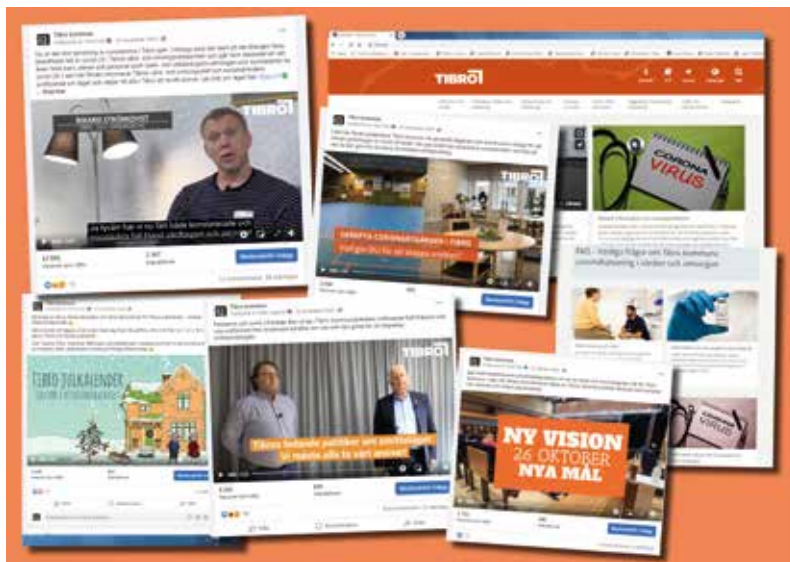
Tibro kommun

RIKARD STRÖMKVIST

Vi tycker hur vi ny fått bättre kommunala och...

TIBRO

TIBRO

CORONA VIRUS

UPPDATERING CORONAPANDEMIN I TIBRO
Vad gör DU för att stoppa smittan?

FAQ – Vanliga frågor om Tibro kommuns coronahantering i vården och omsorgen

TIBRO JULKALENDER

TIBRO

Tibros ledande politiker om smittläget
Vi måste alla ta vårt ansvar!

NY VISION
26 OKTOBER
NYA MÅL